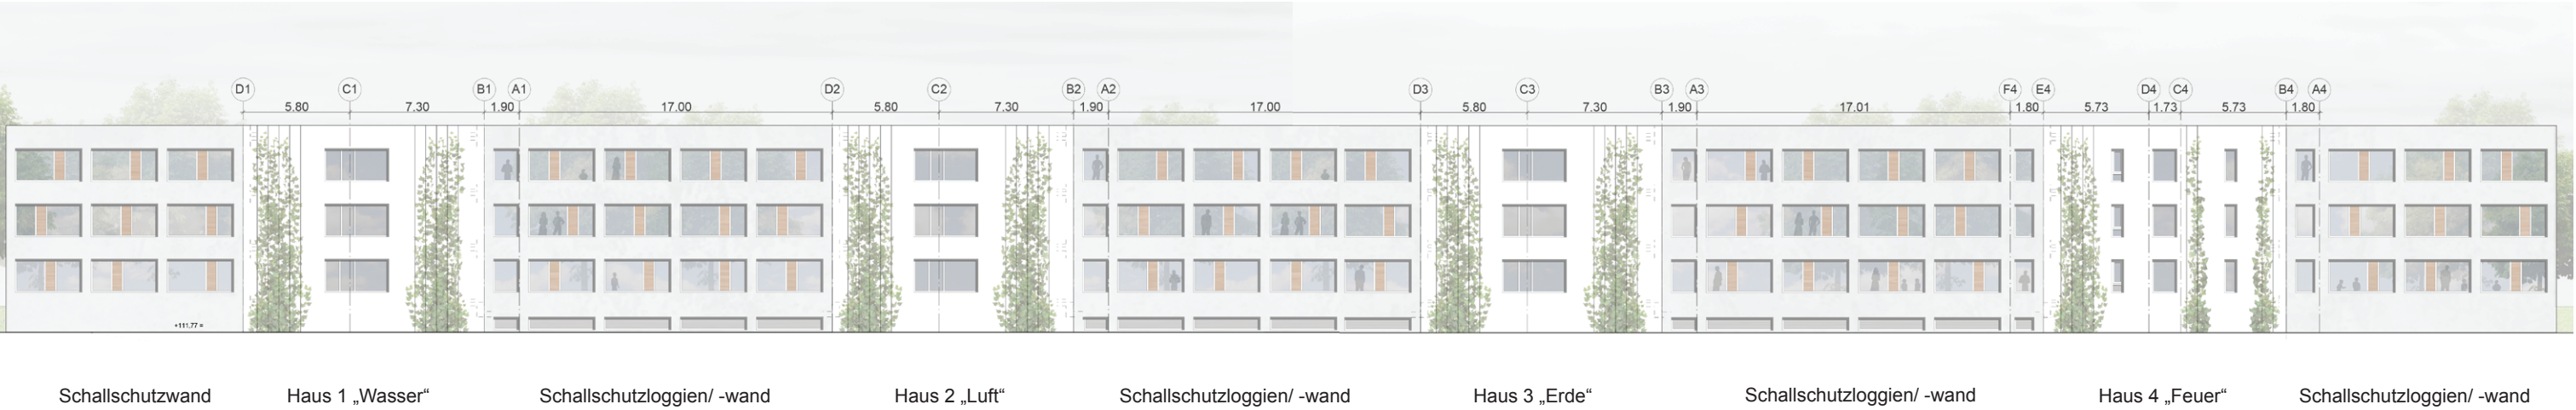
D1 C1 B1 A1 D2 C2 B2 A2 D3 C3 B3 A3 F4 E4 D4 C4 B4 A4

5.80 7.30 1.90 17.00 5.80 7.30 1.90 17.00 5.80 7.30 1.90 17.01 1.80 5.73 1.73 5.73 1.80

+111,77 =

Schallschutzwand Haus 1 „Wasser“ Schallschutzloggien/ -wand Haus 2 „Luft“ Schallschutzloggien/ -wand Haus 3 „Erde“ Schallschutzloggien/ -wand Haus 4 „Feuer“ Schallschutzloggien/ -wand